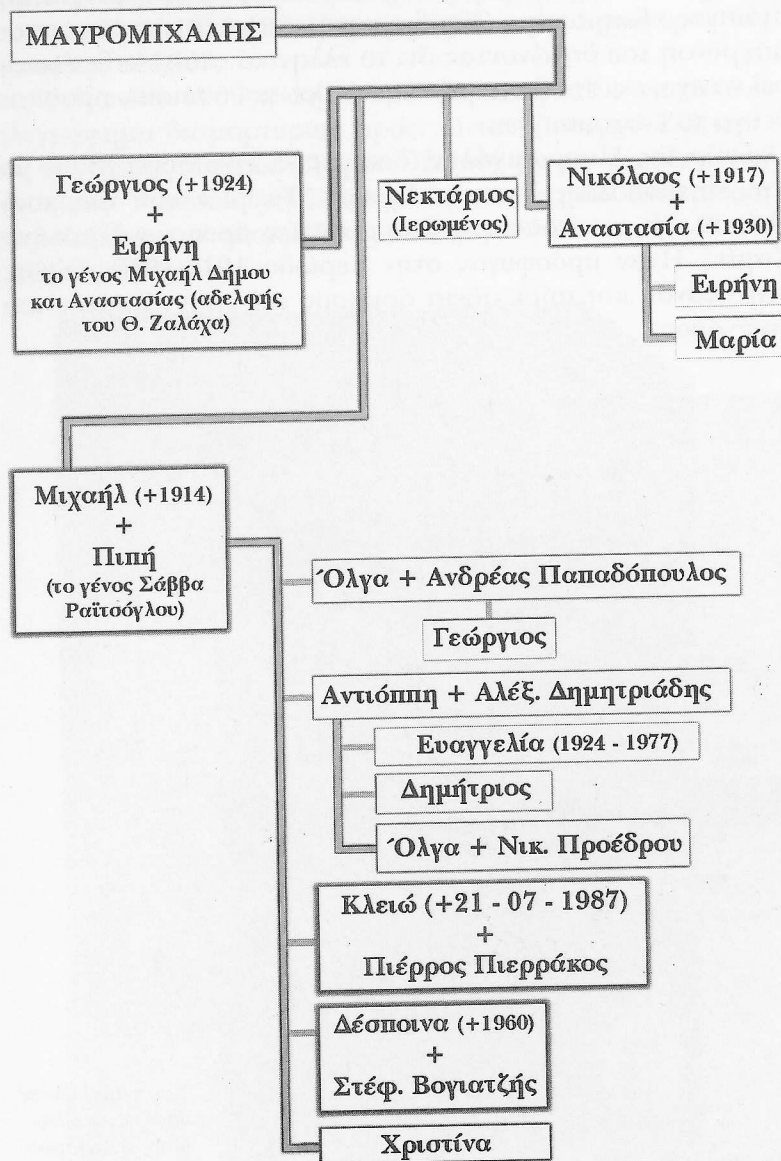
ΜΑΥΡΟΜΙΧΑΛΗΣ

Γεώργιος (+1924)
+
Ειρήνη
το γένος Μιχαήλ Δήμου και Αναστασίας (αδελφής του Θ. Ζαλάχα)

Νεκτάριος
(Ιερωμένος)

Νικόλαος (+1917)
+
Αναστασία (+1930)

Ειρήνη

Μαρία

Μιχαήλ (+1914)
+
Πιπή
(το γένος Σάββα Ραϊτσόγλου)

Όλγα + Ανδρέας Παπαδόπουλος

Γεώργιος

Αντιόπη + Αλέξ. Δημητριάδης

Ευαγγελία (1924 - 1977)

Δημήτριος

Όλγα + Νικ. Προέδρου

Κλειώ (+21 - 07 - 1987)
+
Πιέρρος Πιερράκος

Δέσποινα (+1960)
+
Στέφ. Βογιατζής

Χριστίνα